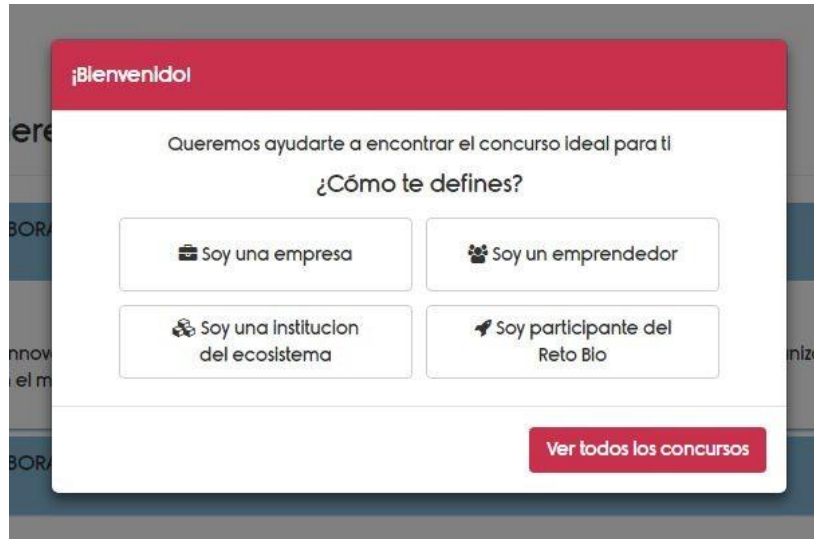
iere
BOR
nnov
el m
BOR
niz

¡Bienvenido!

Queremos ayudarte a encontrar el concurso ideal para ti

¿Cómo te defines?

Soy una empresa

Soy un emprendedor

Soy una institucion del ecosistema

Soy participante del Reto Bio

Ver todos los concursos